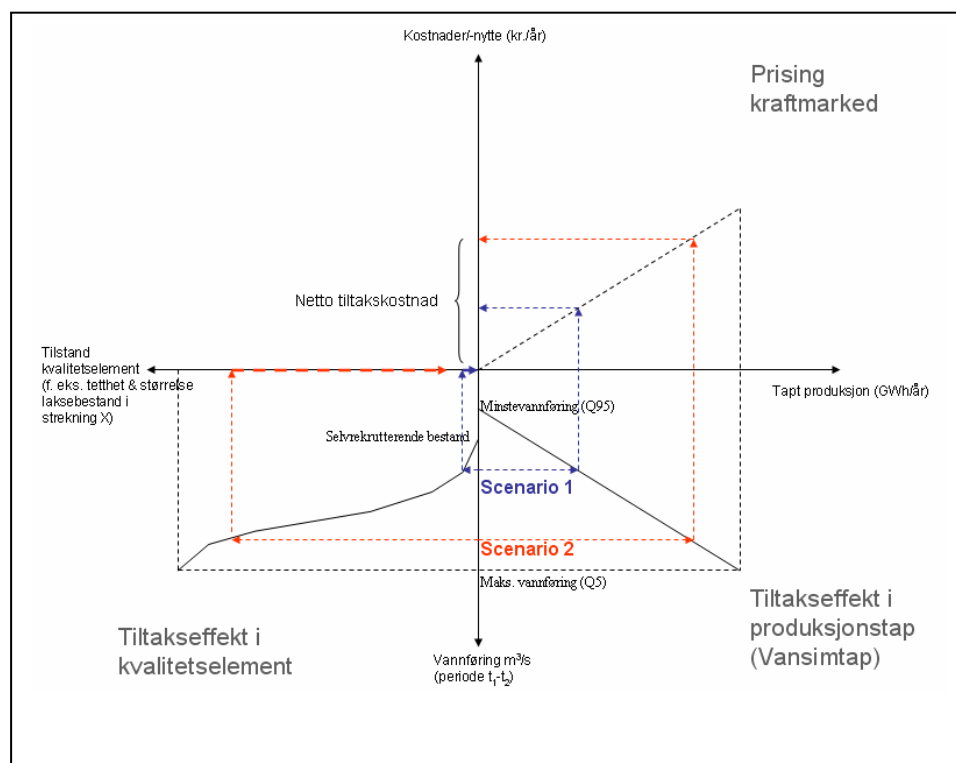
Kostnader/-nytte (kr./år)

Prising kraftmarked

Netto tiltakskostnad

Tilstand kvalitetselement (f. eks. tetthet & størrelse laksebestand i strekning X)

Tapt produksjon (GWh/år)

Minstevannføring (Q95)

Selvrekrutterende bestand

Scenario 1

Scenario 2

Maks. vannføring (Q5)

Tiltakseffekt i produksjonstap (Vansimtap)

Tiltakseffekt i kvalitetselement

Vannføring m³/s (periode $t_1$-$t_2$)